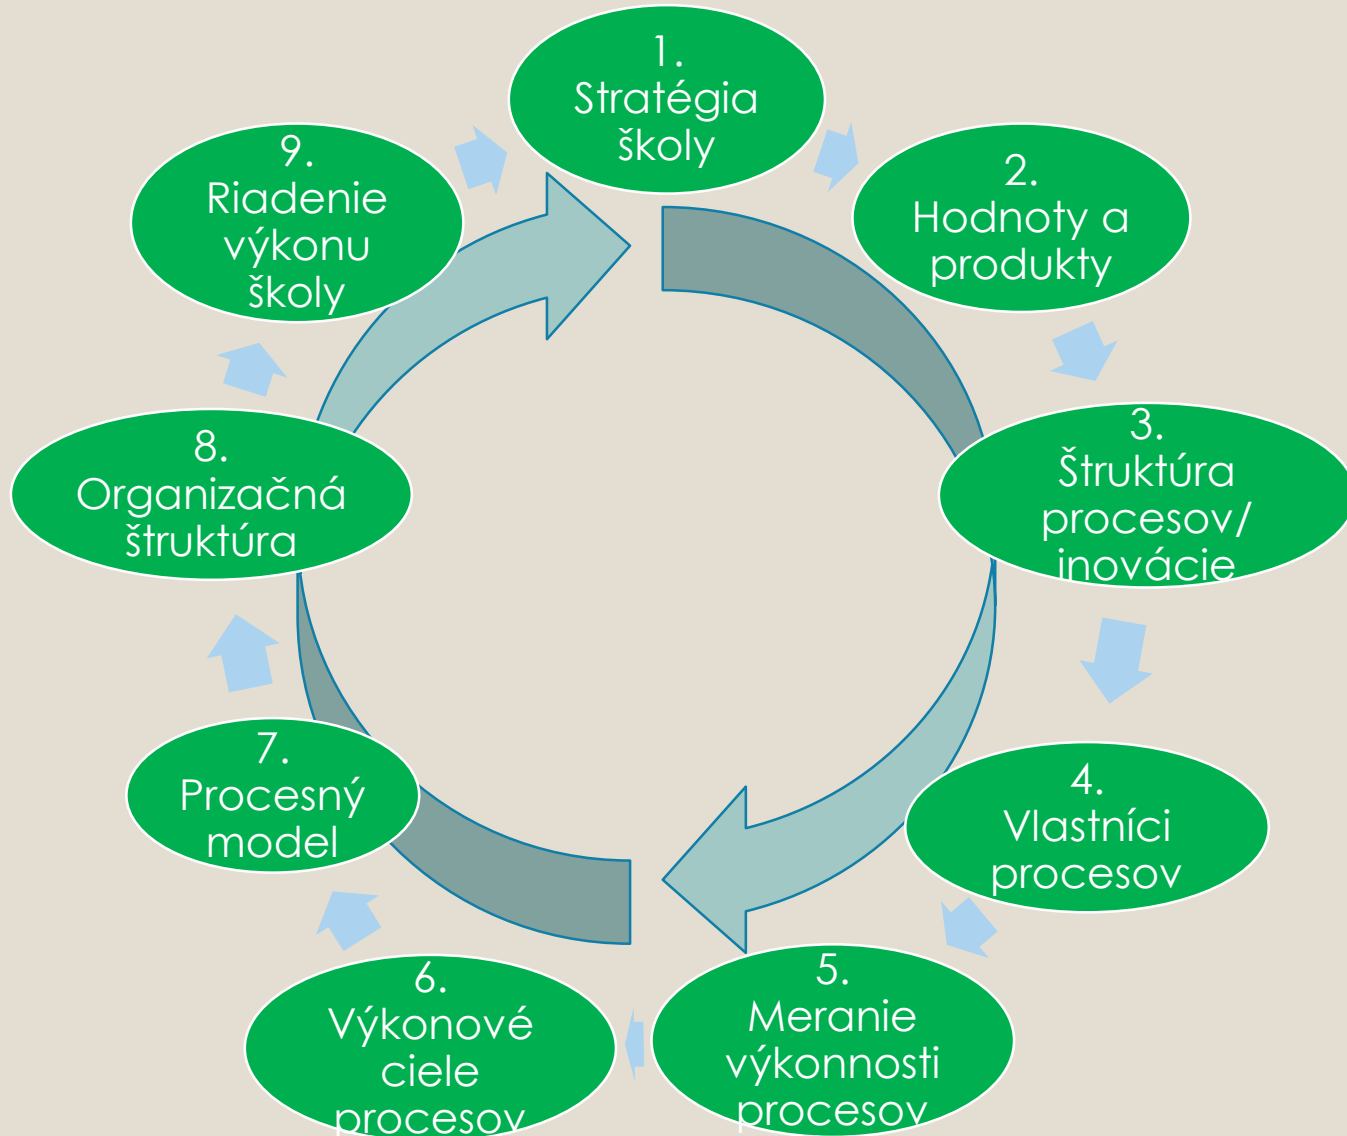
1.
Stratégia školy

2.
Hodnoty a produkty

3.
Štruktúra procesov/ inovácie

4.
Vlastníci procesov

5.
Meranie výkonnosti procesov

6.
Výkonové ciele procesov

7.
Procesný model

8.
Organizačná štruktúra

9.
Riadenie výkonu školy